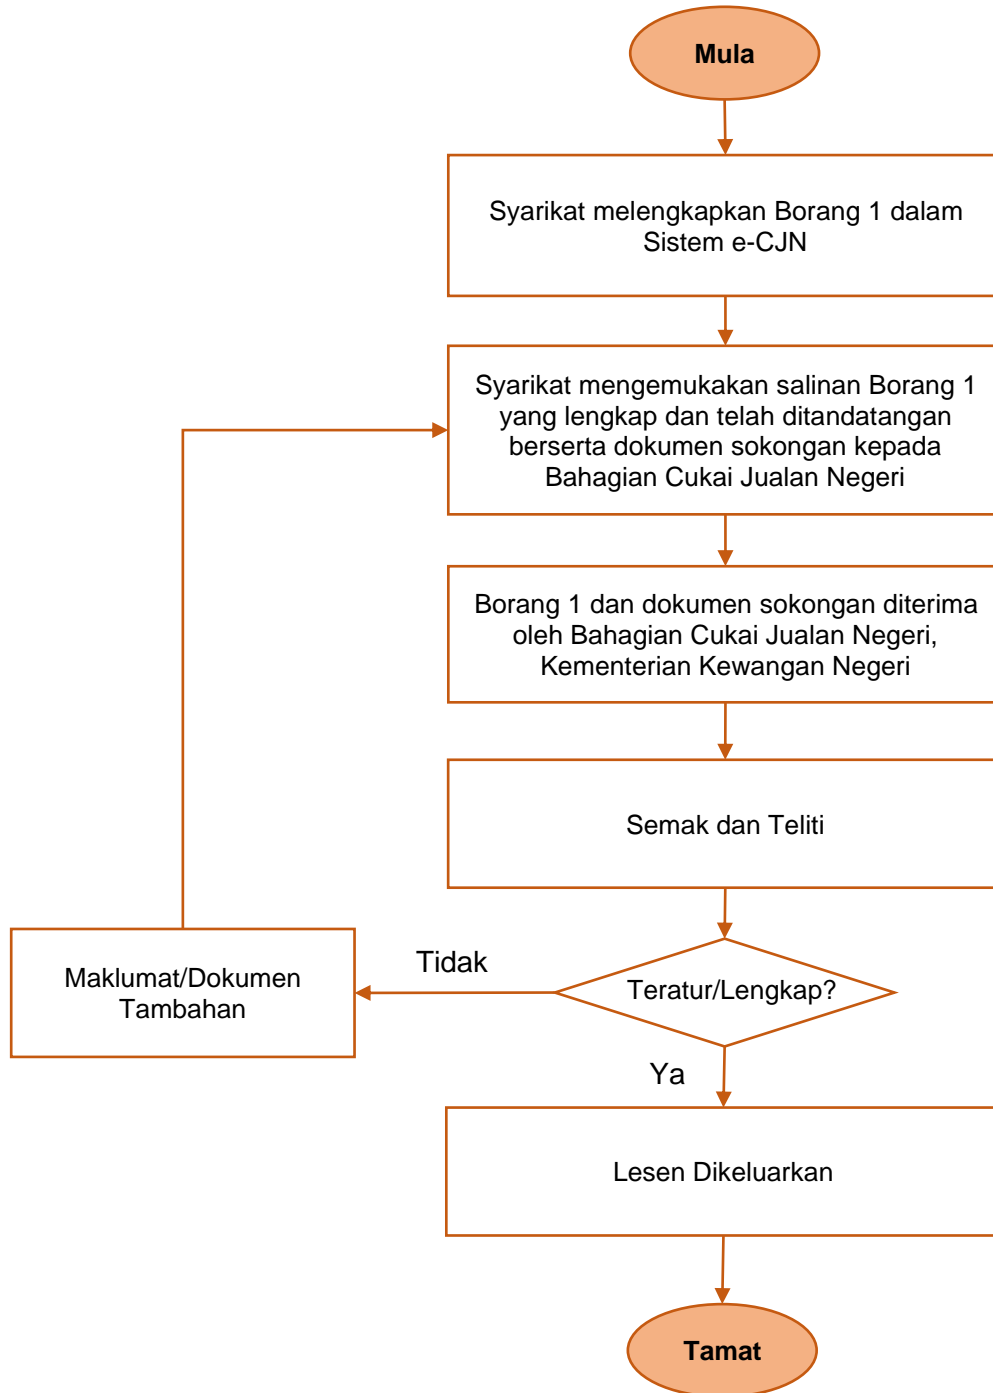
Mula

Syarikat melengkapkan Borang 1 dalam Sistem e-CJN

Syarikat mengemukakan salinan Borang 1 yang lengkap dan telah ditandatangan berserta dokumen sokongan kepada Bahagian Cukai Jualan Negeri

Borang 1 dan dokumen sokongan diterima oleh Bahagian Cukai Jualan Negeri, Kementerian Kewangan Negeri

Semak dan Teliti

Teratur/Lengkap?

Tidak

Maklumat/Dokumen Tambahan

Ya

Lesen Dikeluarkan

Tamat